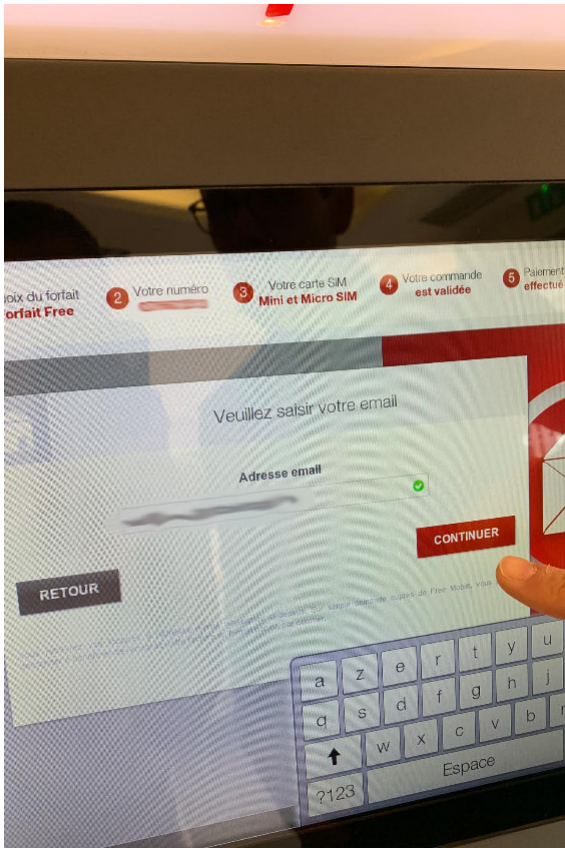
oix du forfait
Forfait Free

2 Votre numéro
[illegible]

3 Votre carte SIM
Mini et Micro SIM

4 Votre commande
est validée

5 Paiement
effectué

Veuillez saisir votre email

Adresse email

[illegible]

CONTINUER

RETOUR

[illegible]

a z e r t y u
q s d f g h j
w x c v b
Espace
?123